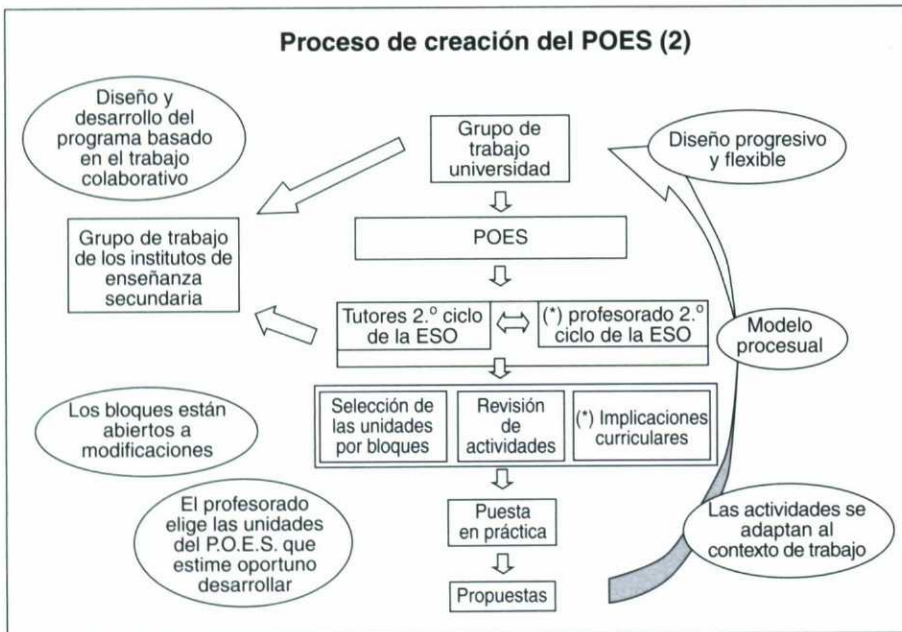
Proceso de creación del POES (2)

Diseño y desarrollo del programa basado en el trabajo colaborativo

Grupo de trabajo universidad

Diseño progresivo y flexible

Grupo de trabajo de los institutos de enseñanza secundaria

POES

Tutores 2.º ciclo de la ESO

(*) profesorado 2.º ciclo de la ESO

Modelo procesual

Los bloques están abiertos a modificaciones

Selección de las unidades por bloques

Revisión de actividades

(*) Implicaciones curriculares

El profesorado elige las unidades del P.O.E.S. que estime oportuno desarrollar

Puesta en práctica

Las actividades se adaptan al contexto de trabajo

Propuestas